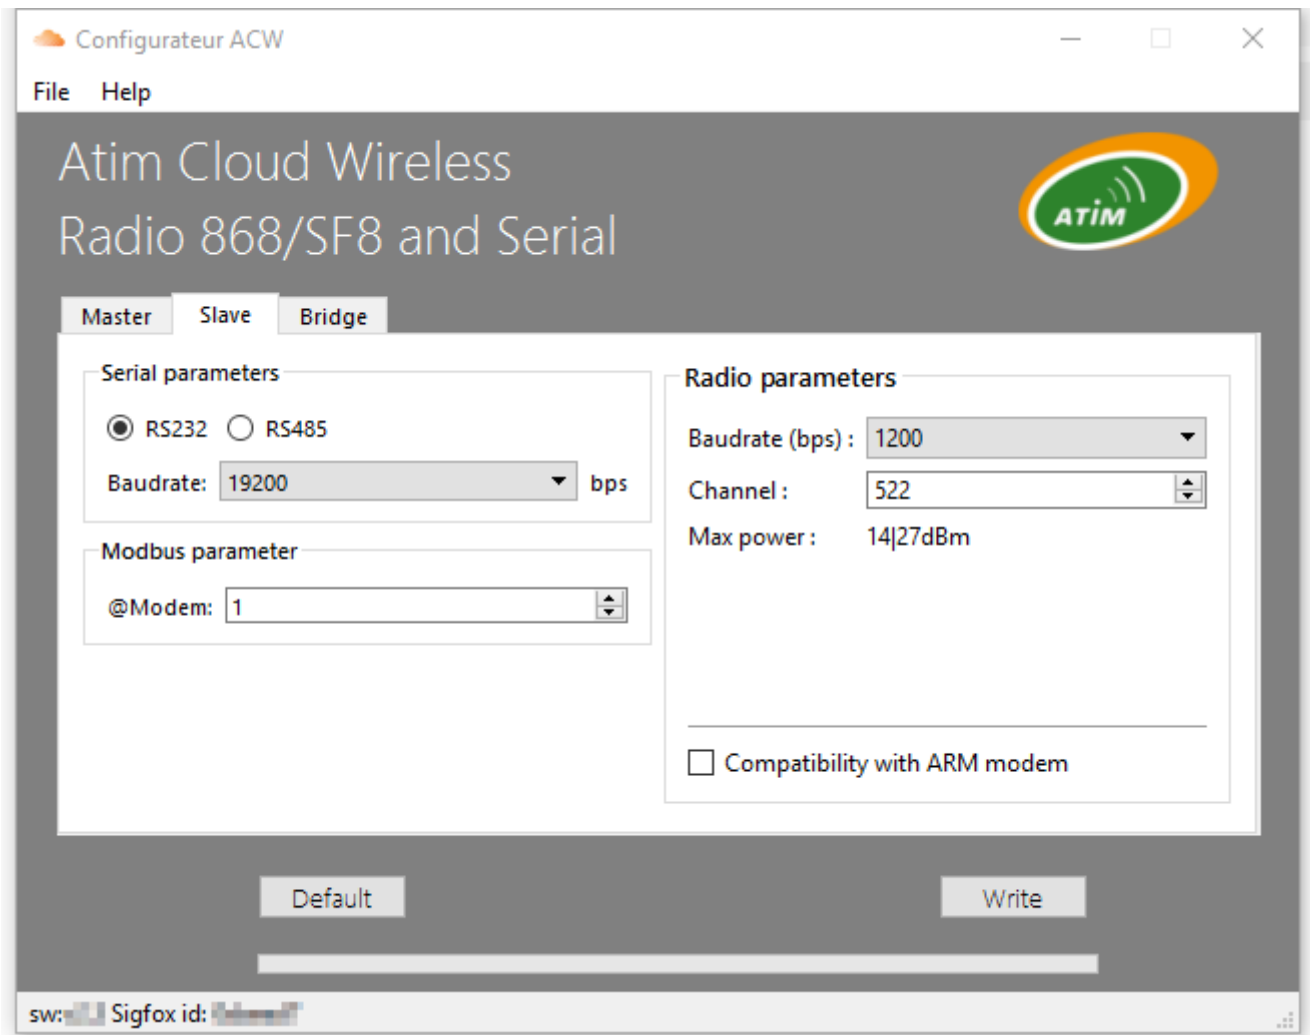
Configurateur ACW

File Help

Atim Cloud Wireless
Radio 868/SF8 and Serial

ATIM

Master Slave Bridge

Serial parameters

RS232 RS485

Baudrate: 19200 bps

Modbus parameter

@Modem: 1

Radio parameters

Baudrate (bps) : 1200

Channel : 522

Max power : 14|27dBm

Compatibility with ARM modem

Default

Write

sw: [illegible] Sigfox id: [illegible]